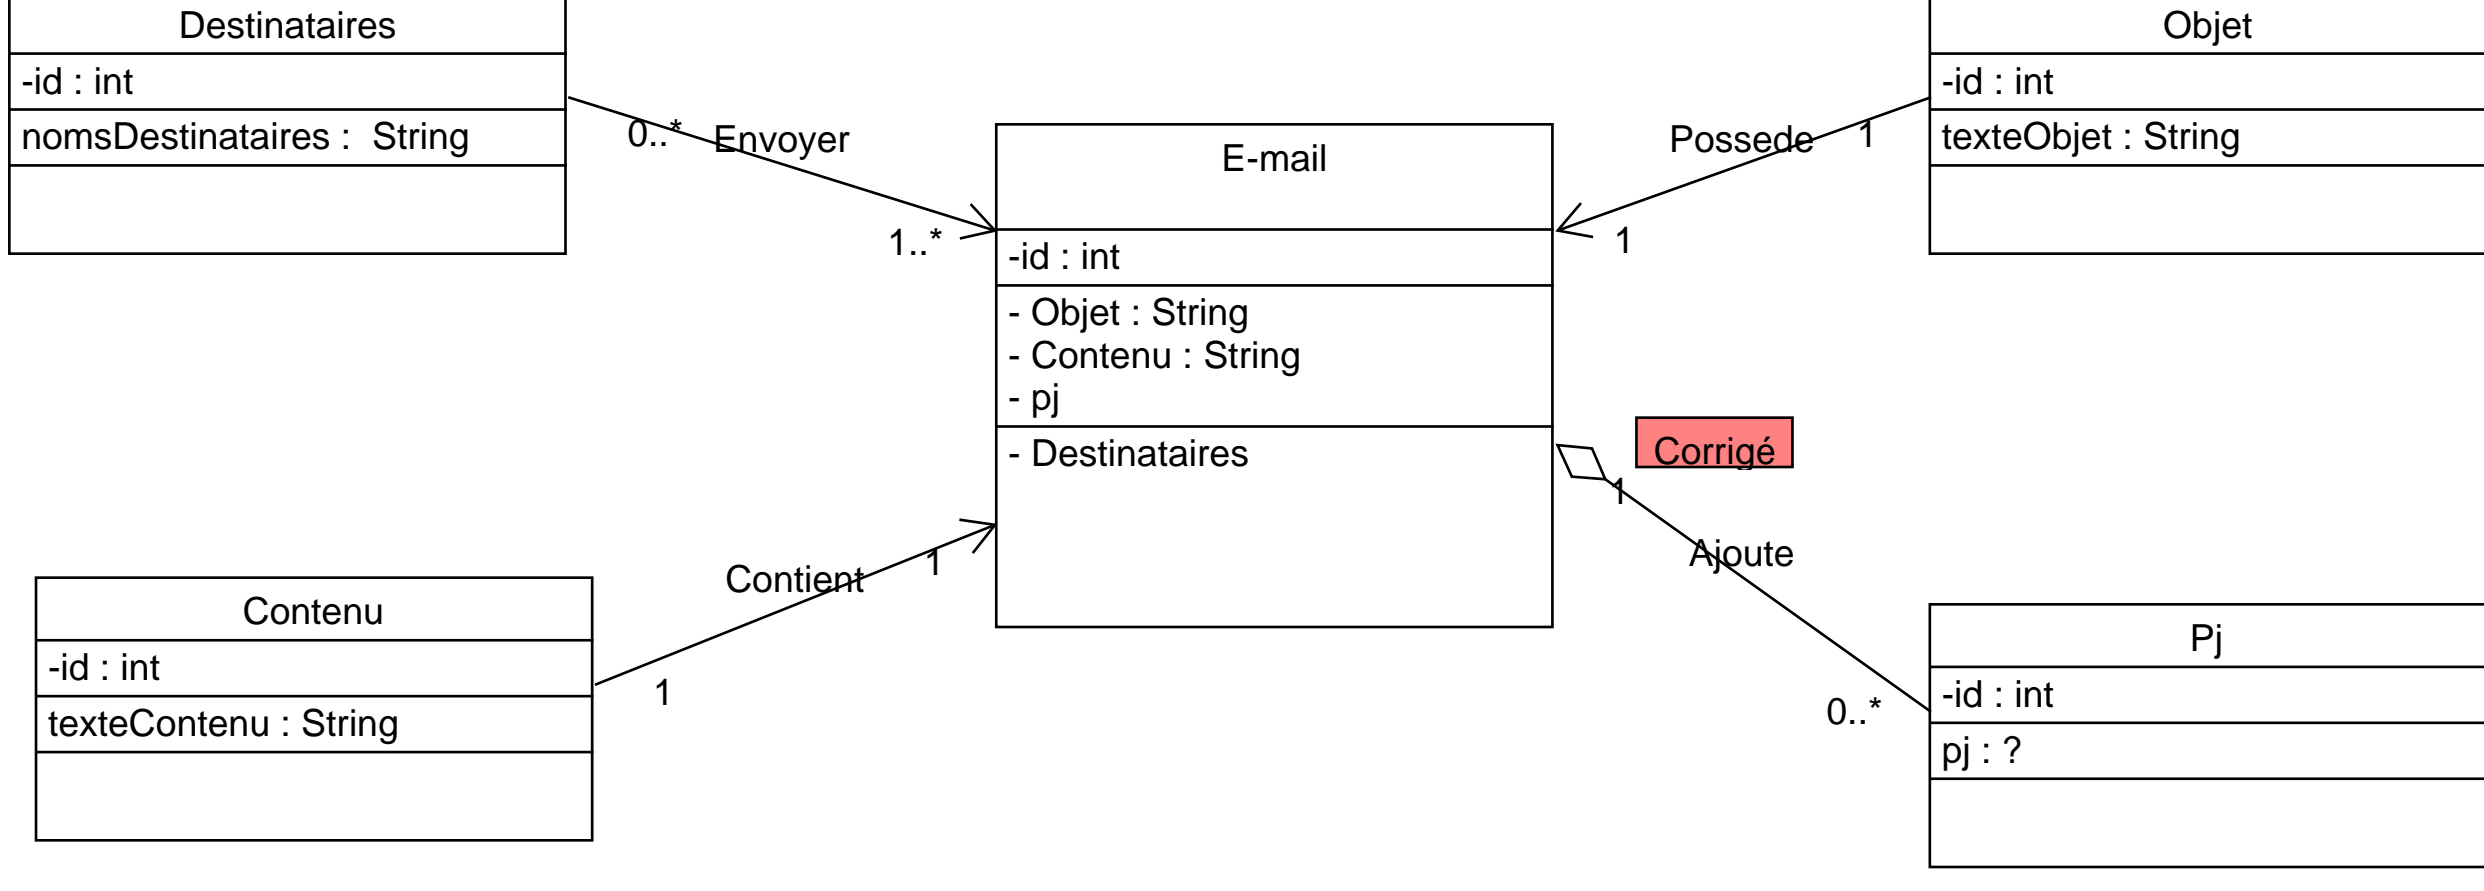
Destinataires

-id : int

nomsDestinataires : String

0..* Envoyer

1..*

E-mail

-id : int

- Objet : String
- Contenu : String
- pj

- Destinataires

Objet

-id : int

texteObjet : String

Possede 1

1

Corrigé

1

Ajoute

0..*

Pj

-id : int

pj : ?

Contenu

-id : int

texteContenu : String

Contient 1

1